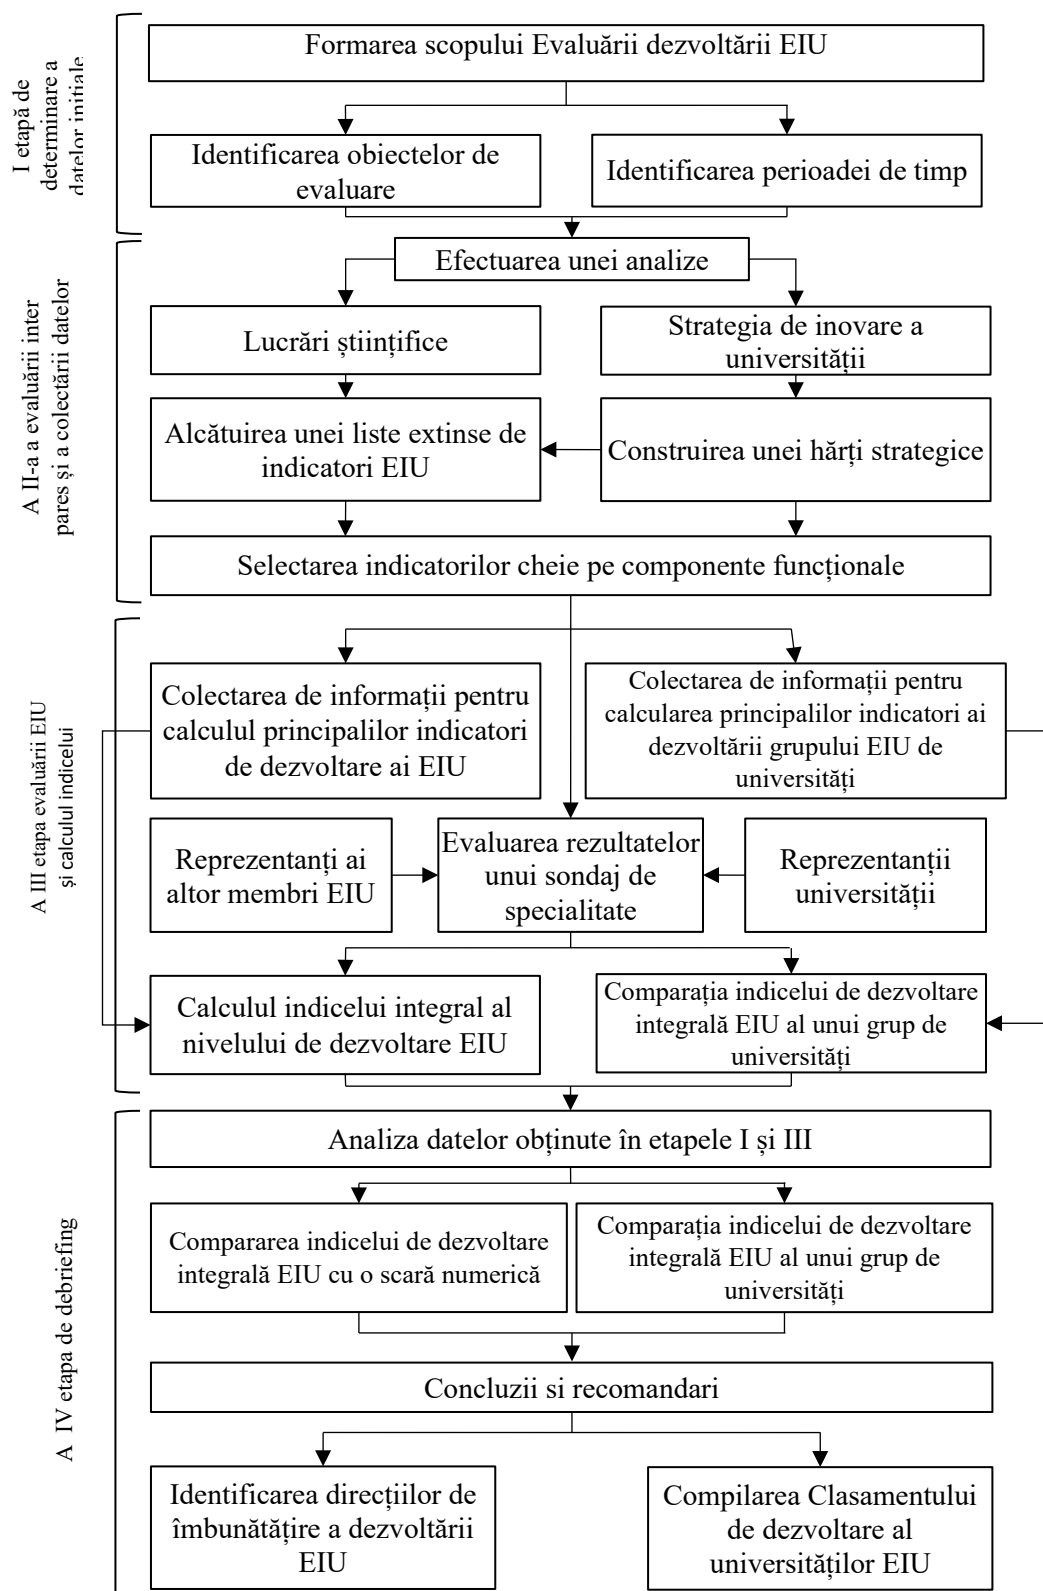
I etapă de determinare a datelor inițiale

Formarea scopului Evaluării dezvoltării EIU

Identificarea obiectelor de evaluare

Identificarea perioadei de timp

A II-a a evaluării inter pares și a colectării datelor

Efectuarea unei analize

Lucrări științifice

Strategia de inovare a universității

Alcătuirea unei liste extinse de indicatori EIU

Construirea unei hărți strategice

Selectarea indicatorilor cheie pe componente funcționale

A III etapa evaluării EIU și calculul indicelui

Colectarea de informații pentru calculul principalilor indicatori de dezvoltare ai EIU

Colectarea de informații pentru calcularea principalilor indicatori ai dezvoltării grupului EIU de universități

Reprezentanți ai altor membri EIU

Evaluarea rezultatelor unui sondaj de specialitate

Reprezentanții universității

Calculul indicelui integral al nivelului de dezvoltare EIU

Comparația indicelui de dezvoltare integrală EIU al unui grup de universități

A IV etapa de debriefing

Analiza datelor obținute în etapele I și III

Compararea indicelui de dezvoltare integrală EIU cu o scară numerică

Comparația indicelui de dezvoltare integrală EIU al unui grup de universități

Concluzii si recomandari

Identificarea direcțiilor de îmbunătățire a dezvoltării EIU

Compilarea Clasamentului de dezvoltare al universităților EIU